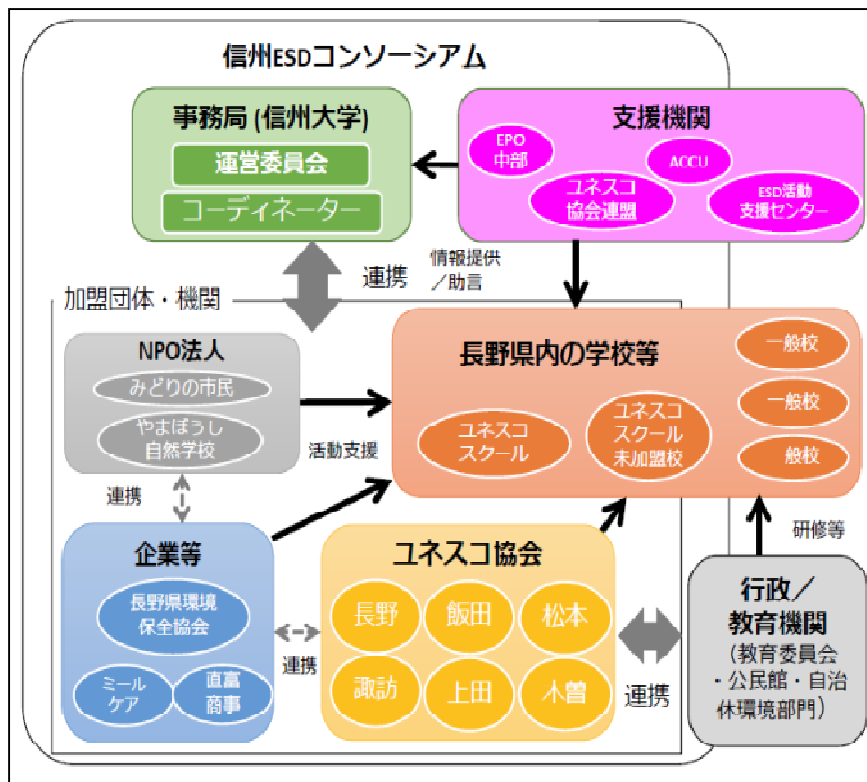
信州ESDコンソーシアム

事務局 (信州大学)
運営委員会
コーディネーター

支援機関
EPO中部
ACCU
ユネスコ協会連盟
ESD活動支援センター

連携
情報提供／助言

加盟団体・機関

NPO法人
みどりの市民
やまぼうし自然学校

活動支援

長野県内の学校等
ユネスコスクール
ユネスコスクール未加盟校
一般校
一般校
般校

連携

企業等
長野県環境保全協会
ミールケア
直富商事

連携

ユネスコ協会
長野
飯田
松本
諏訪
上田
木曽

連携

研修等

行政／教育機関
（教育委員会・公民館・自治体環境部門）